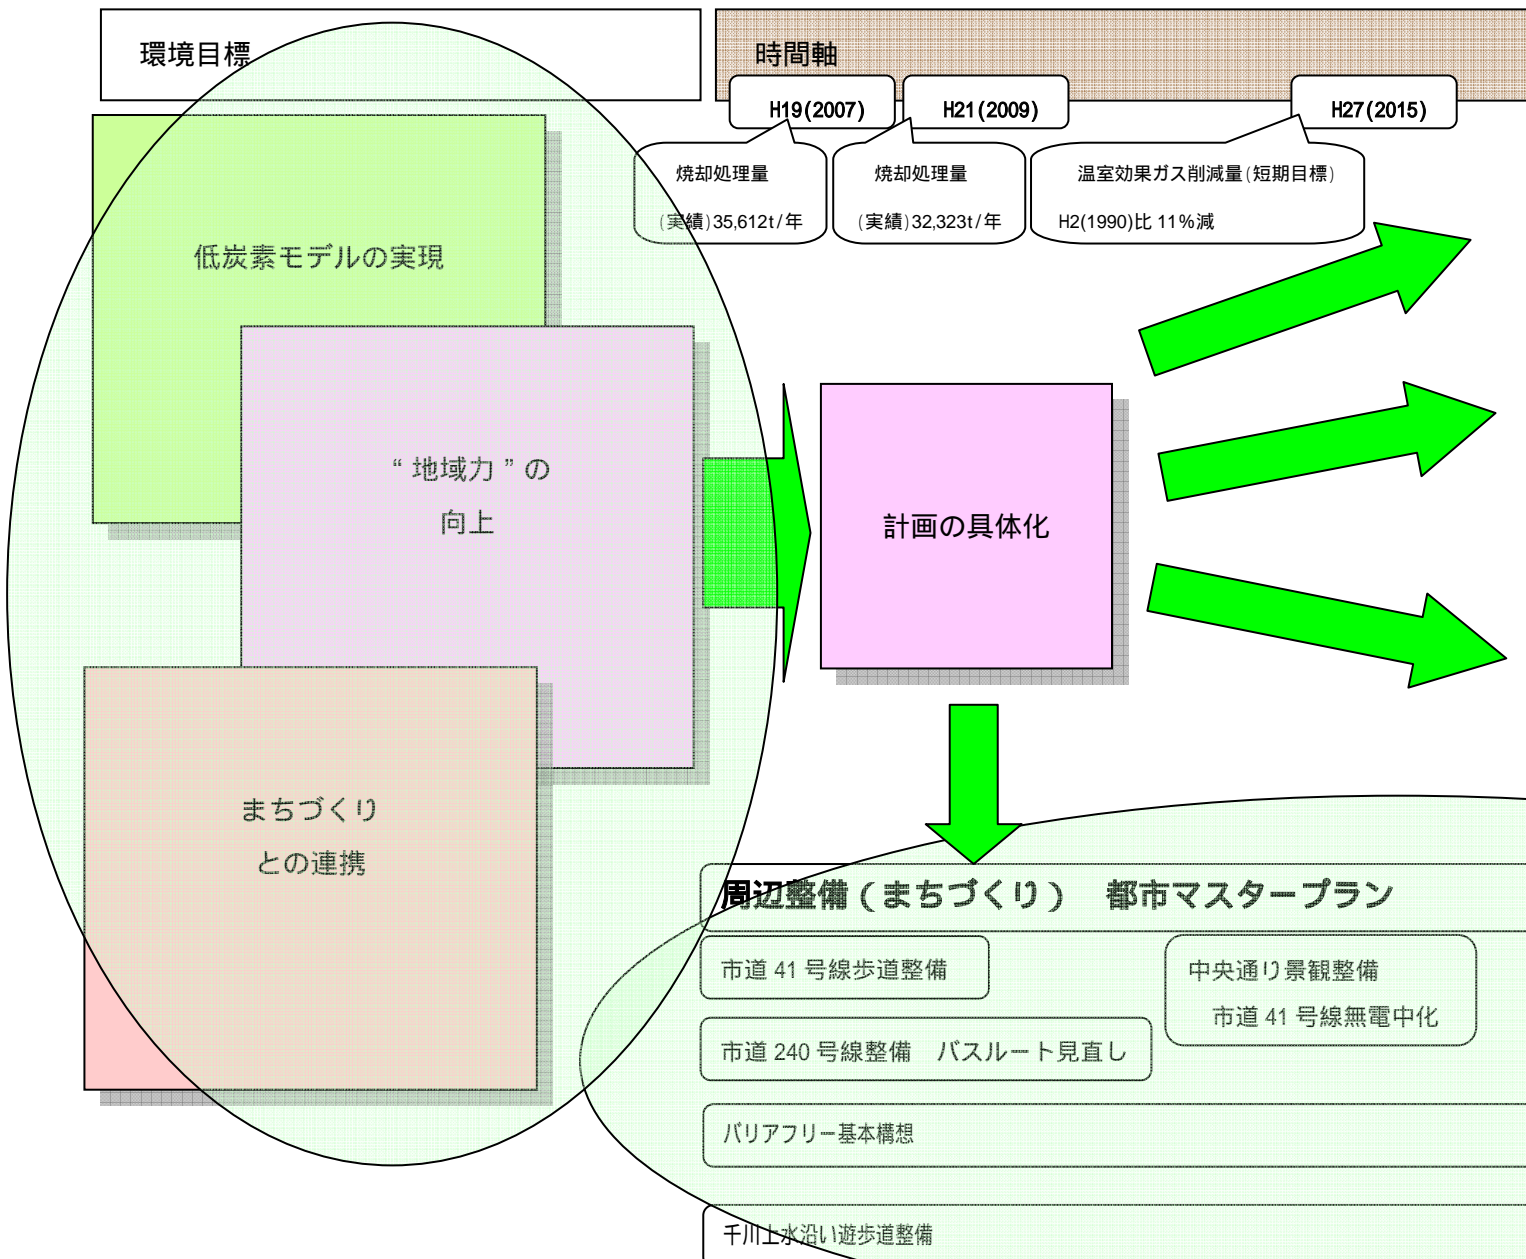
環境目標

時間軸

H19(2007)

H21(2009)

H27(2015)

焼却処理量

(実績)35,612t/年

焼却処理量

(実績)32,323t/年

温室効果ガス削減量(短期目標)

H2(1990)比 11%減

低炭素モデルの実現

“地域力”の

向上

まちづくり

との連携

計画の具体化

周辺整備(まちづくり) 都市マスタープラン

市道 41 号線歩道整備

中央通り景観整備

市道 41 号線無電中化

市道 240 号線整備 バスルート見直し

バリアフリー基本構想

千川上水沿い遊歩道整備